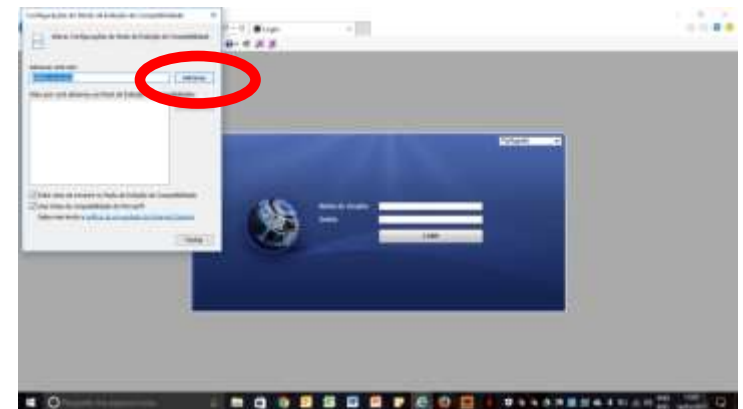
Configurações do Modo de Exibição de Compatibilidade

Alterar Configurações do Modo de Exibição de Compatibilidade

Adicionar este site:

Adicionar

Sites que você adicionou ao Modo de Exibição de Compatibilidade:

Exibir sites da Intranet no Modo de Exibição de Compatibilidade

Usar listas de compatibilidade da Microsoft

Fechar

Login

Português

Nome do Usuário

Senha

Login